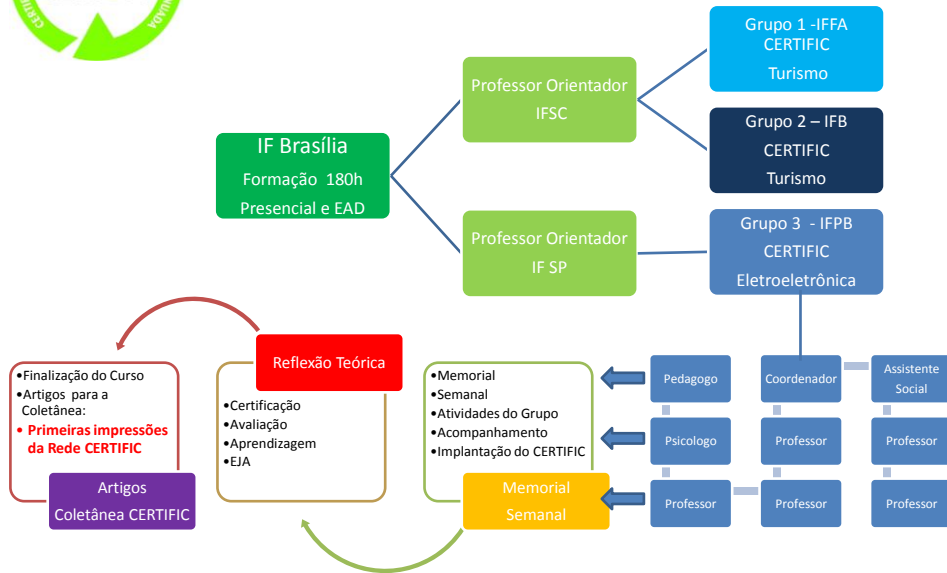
IF Brasília
Formação 180h
Presencial e EAD

Professor Orientador
IFSC

Professor Orientador
IF SP

Grupo 1 -IFFA
CERTIFIC
Turismo

Grupo 2 – IFB
CERTIFIC
Turismo

Grupo 3 - IFPB
CERTIFIC
Eletroeletrônica

Pedagogo

Coordenador

Assistente Social

Psicologo

Professor

Professor

Professor

Professor

Professor

•Memorial
•Semanal
•Atividades do Grupo
•Acompanhamento
•Implantação do CERTIFIC

Memorial
Semanal

Reflexão Teórica

•Certificação
•Avaliação
•Aprendizagem
•EJA

•Finalização do Curso
•Artigos para a Coletânea:
• Primeiras impressões da Rede CERTIFIC

Artigos
Coletânea CERTIFIC